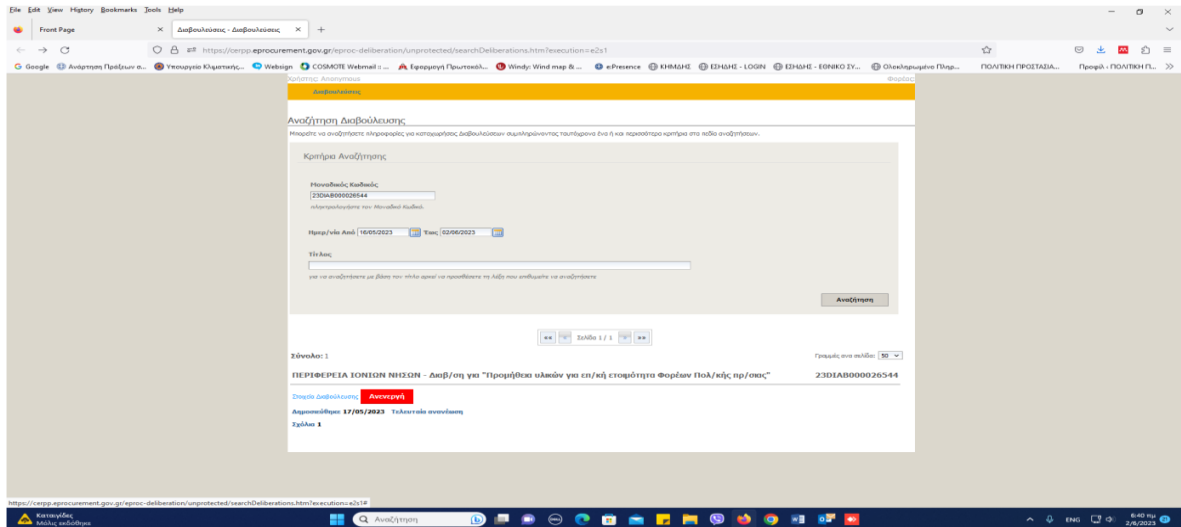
File Edit View History Bookmarks Tools Help

Front Page
Διαβουλεύσεις - Διαβουλεύσεις

https://cerpp.eprocurement.gov.gr/eproc-deliberation/unprotected/searchDeliberations.htm?execution=e2s1

Google | Ανάρτηση Πράξεων σ... | Υπουργείο Κλιματικής... | Websign | COSMOTE Webmail :: ... | Εφαρμογή Πρωτοκόλ... | Windy: Wind map & ... | e:Presence | ΚΗΜΔΗΣ | ΕΣΗΔΗΣ - LOGIN | ΕΣΗΔΗΣ - ΕΘΝΙΚΟ ΣΥ... | Ολοκληρωμένο Πληρ... | ΠΟΛΙΤΙΚΗ ΠΡΟΣΤΑΣΙΑ... | Προφίλ - ΠΟΛΙΤΙΚΗ Π...

Χρήστης: Ανώνυμος
Φορέας
Διαβουλεύσεις

Αναζήτηση Διαβούλευσης
Μπορείτε να αναζητήσετε πληροφορίες για καταχωρήσεις Διαβουλεύσεων συμπληρώνοντας ταυτόχρονα ένα ή και περισσότερα κριτήρια στα πεδία αναζητήσεων.

Κριτήρια Αναζήτησης

Μοναδικός Κωδικός
23DIAB000026544
πληκτρολογήστε τον Μοναδικό Κωδικό.

Ημερ/νία Από 16/05/2023 Έως 02/06/2023

Τίτλος

για να αναζητήσετε με βάση τον τίτλο αρκεί να προσθέσετε τη λέξη που επιθυμείτε να αναζητήσετε

Αναζήτηση

Σελίδα 1 / 1

Σύνολο: 1
Γραμμές ανα σελίδα: 50

ΠΕΡΙΦΕΡΕΙΑ ΙΟΝΙΩΝ ΝΗΣΩΝ - Διαβ/ση για "Προμήθεια υλικών για επ/κή ετοιμότητα Φορέων Πολ/κής πρ/σιας"
23DIAB000026544

Στοιχεία Διαβούλευσης
Ανενεργή
Δημοσιεύθηκε 17/05/2023 Τελευταία ενανέωση
Σχόλια 1

https://cerpp.eprocurement.gov.gr/eproc-deliberation/unprotected/searchDeliberations.htm?execution=e2s1#

Καταιγίδες
Μόλις εκδόθηκε
Αναζήτηση
ENG
6:40 πμ
2/6/2023